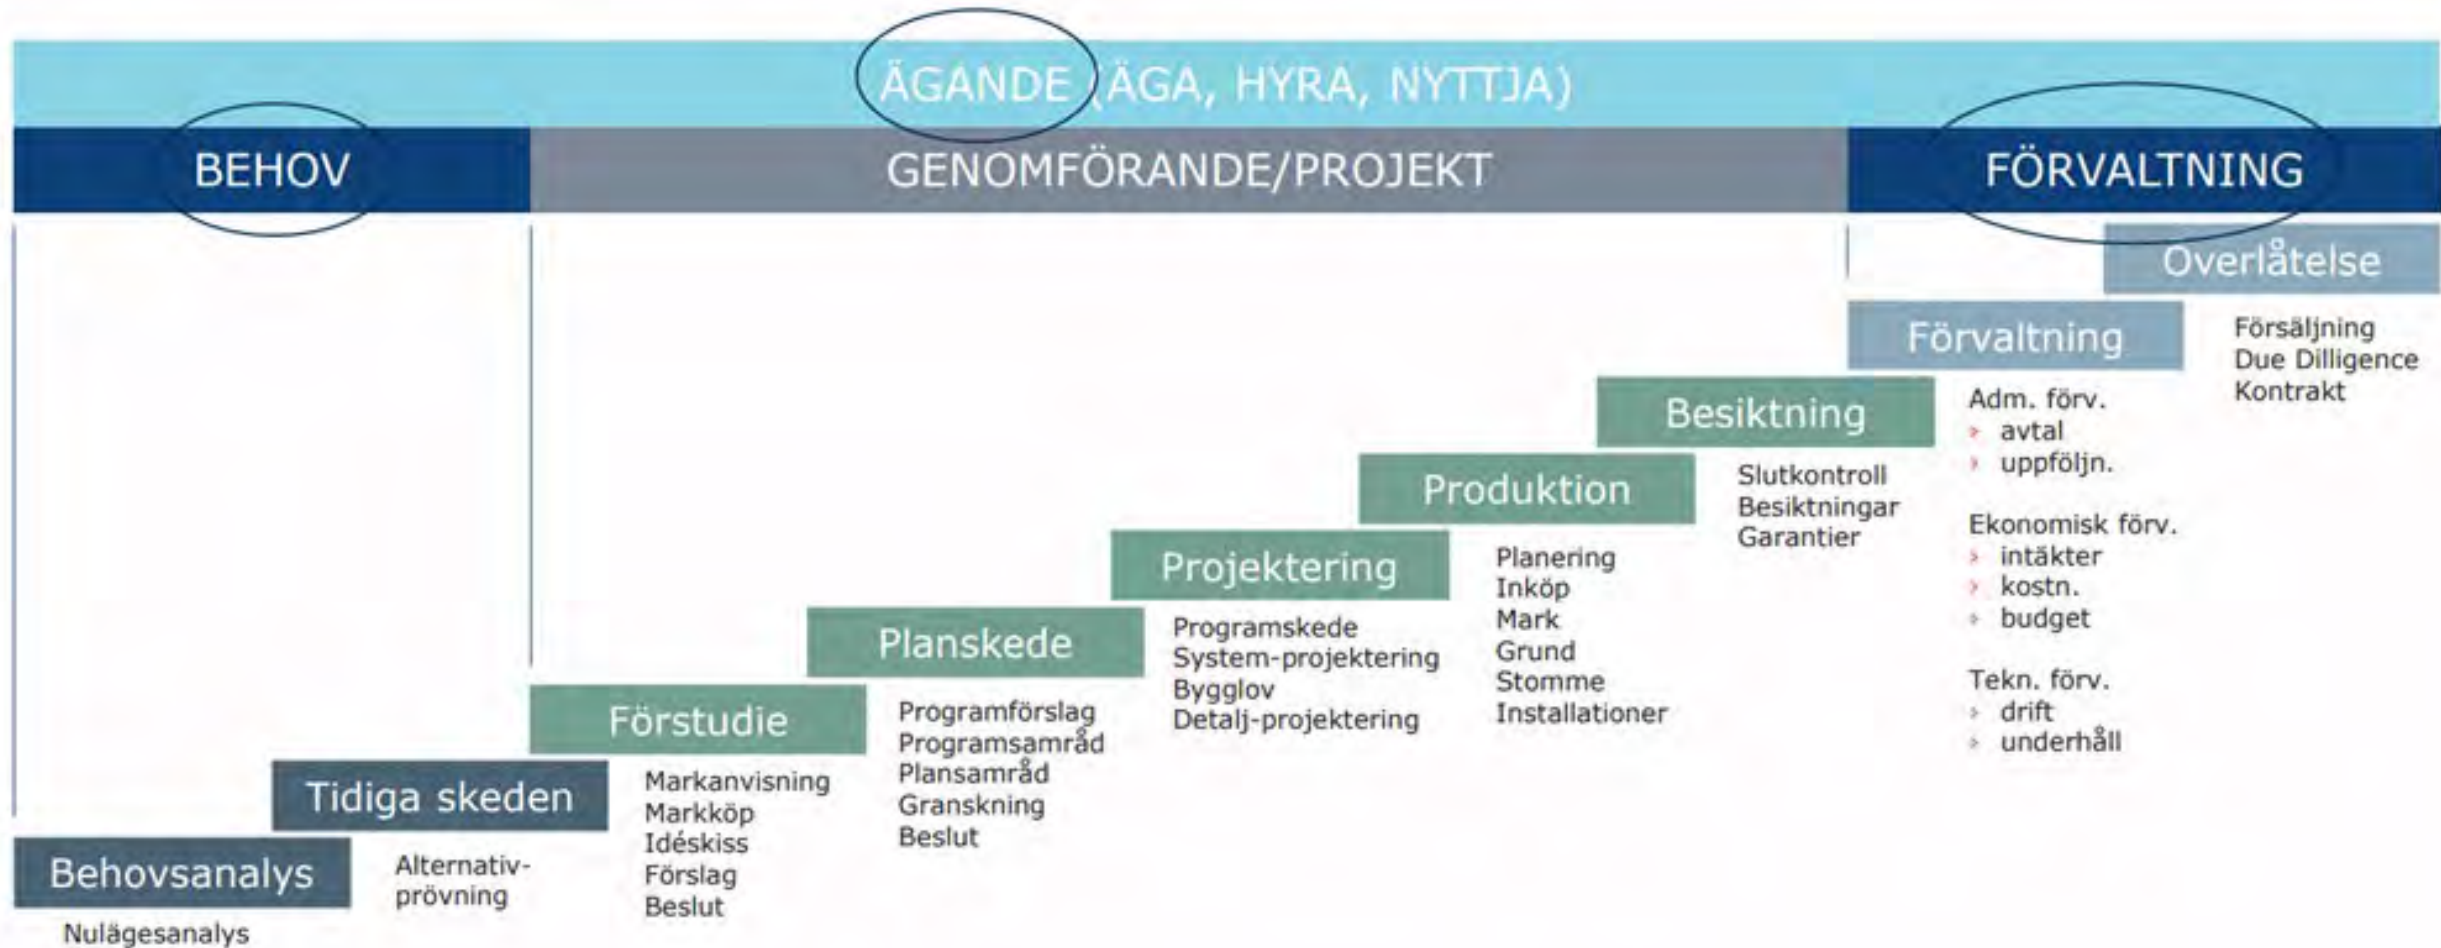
ÄGANDE (ÄGA, HYRA, NYTTJA)

BEHOV

GENOMFÖRANDE/PROJEKT

FÖRVALTNING

Overlåtelse

Försäljning
Due Dilligence
Kontrakt

Förvaltning

Adm. förv.
› avtal
› uppföljn.

Ekonomisk förv.
› intäkter
› kostn.
› budget

Tekn. förv.
› drift
› underhåll

Besiktning

Slutkontroll
Besiktningar
Garantier

Produktion

Planering
Inköp
Mark
Grund
Stomme
Installationer

Projektering

Programskede
System-projektering
Bygglov
Detalj-projektering

Planskede

Programförslag
Programsamråd
Plansamråd
Granskning
Beslut

Förstudie

Markanvisning
Markköp
Idéskiss
Förslag
Beslut

Tidiga skeden

Alternativprövning

Behovsanalys

Nulägesanalys